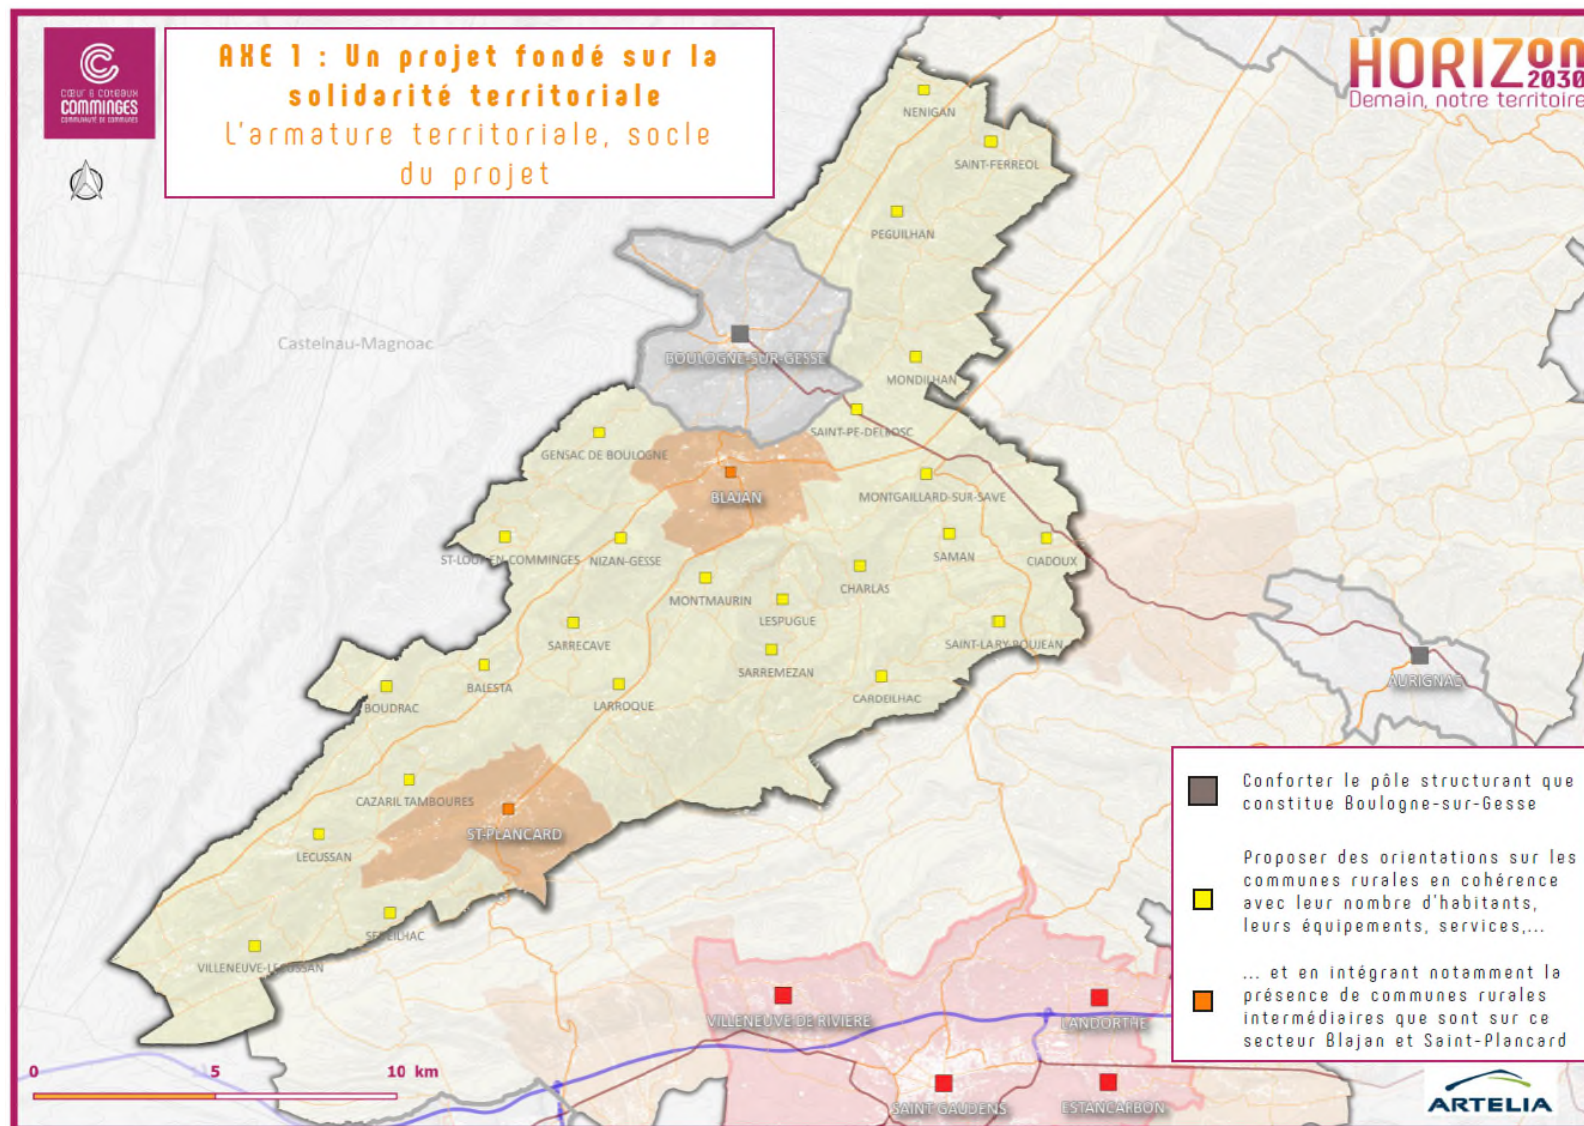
Cœur & Coteaux COMMINGES Communauté de communes

AXE 1 : Un projet fondé sur la solidarité territoriale
L'armature territoriale, socle du projet

HORIZON 2030
Demain, notre territoire

NENIGAN
SAINT-FERREOL
PEGUILHAN
Castelnau-Magnoac
BOULOGNE-SUR-GESSE
MONDILHAN
SAINT-PE-DELBOSC
GENSAC DE BOULOGNE
BLAJAN
MONTGAILLARD-SUR-SAVE
ST-LOUP-EN-COMMINGES
NIZAN-GESSE
SAMAN
CIADOUX
CHARLAS
MONTMAURIN
LESPUGUE
SARRECAVE
SAINT-LARY-BOUJEAN
SARREMEZAN
BALESTA
BOUDRAC
LARROQUE
CARDEILHAC
AURIGNAC
CAZARIL TAMBOURES
ST-PLANCARD
LECUSSAN
SEDEILHAC
VILLENEUVE-LECUSSAN
VILLENEUVE DE RIVIERE
LANDORTHE
SAINT GAUDENS
ESTANCARBON

0 5 10 km

Conforter le pôle structurant que constitue Boulogne-sur-Gesse

Proposer des orientations sur les communes rurales en cohérence avec leur nombre d'habitants, leurs équipements, services,...

... et en intégrant notamment la présence de communes rurales intermédiaires que sont sur ce secteur Blajan et Saint-Plancard

ARTELIA